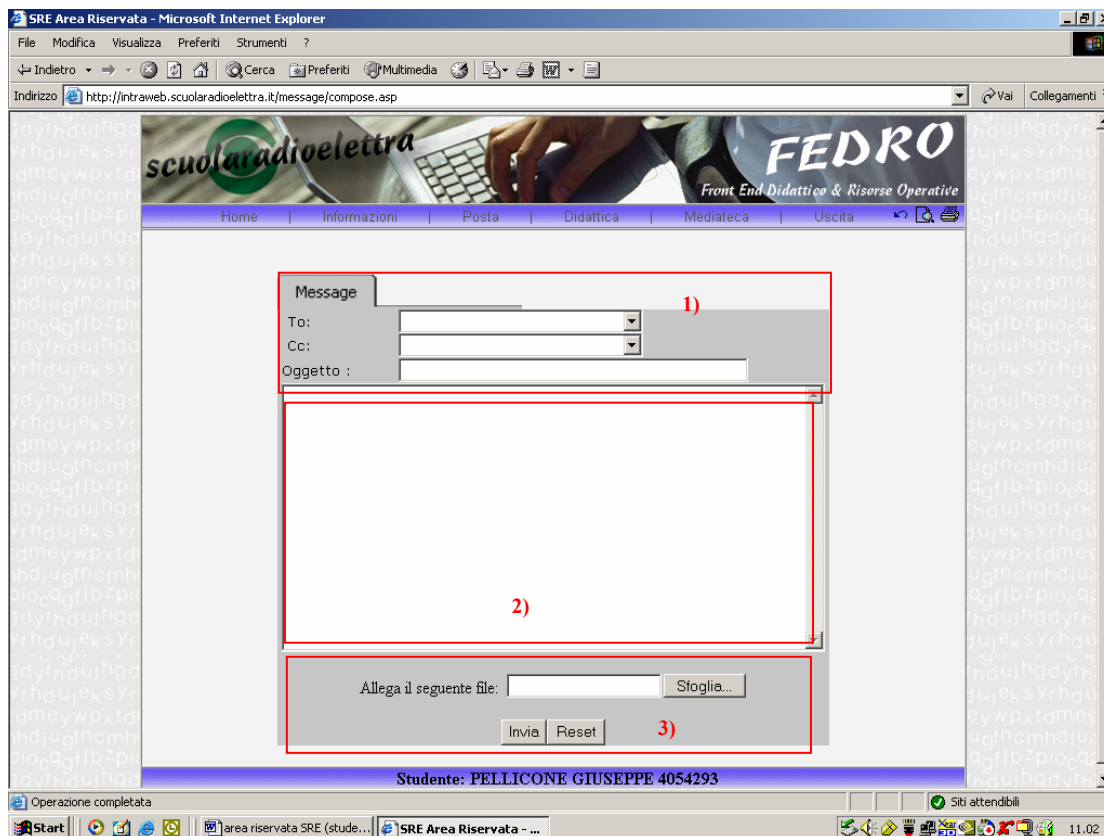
SRE Area Riservata - Microsoft Internet Explorer

File Modifica Visualizza Preferiti Strumenti ?

Indietro Cerca Preferiti Multimedia

Indirizzo http://intraweb.scuolaradioelettra.it/message/compose.asp

Vai Collegamenti

scuolaradioelettra

FEDRO

Front End Didattico & Risorse Operative

Home | Informazioni | Posta | Didattica | Mediateca | Uscita

Message

1)

To:

Cc:

Oggetto :

2)

Allega il seguente file: Sfoglia...

Invia Reset

3)

Studente: PELLICONE GIUSEPPE 4054293

Operazione completata

Siti attendibili

Start

area riservata SRE (stude...

SRE Area Riservata - ...

11.02